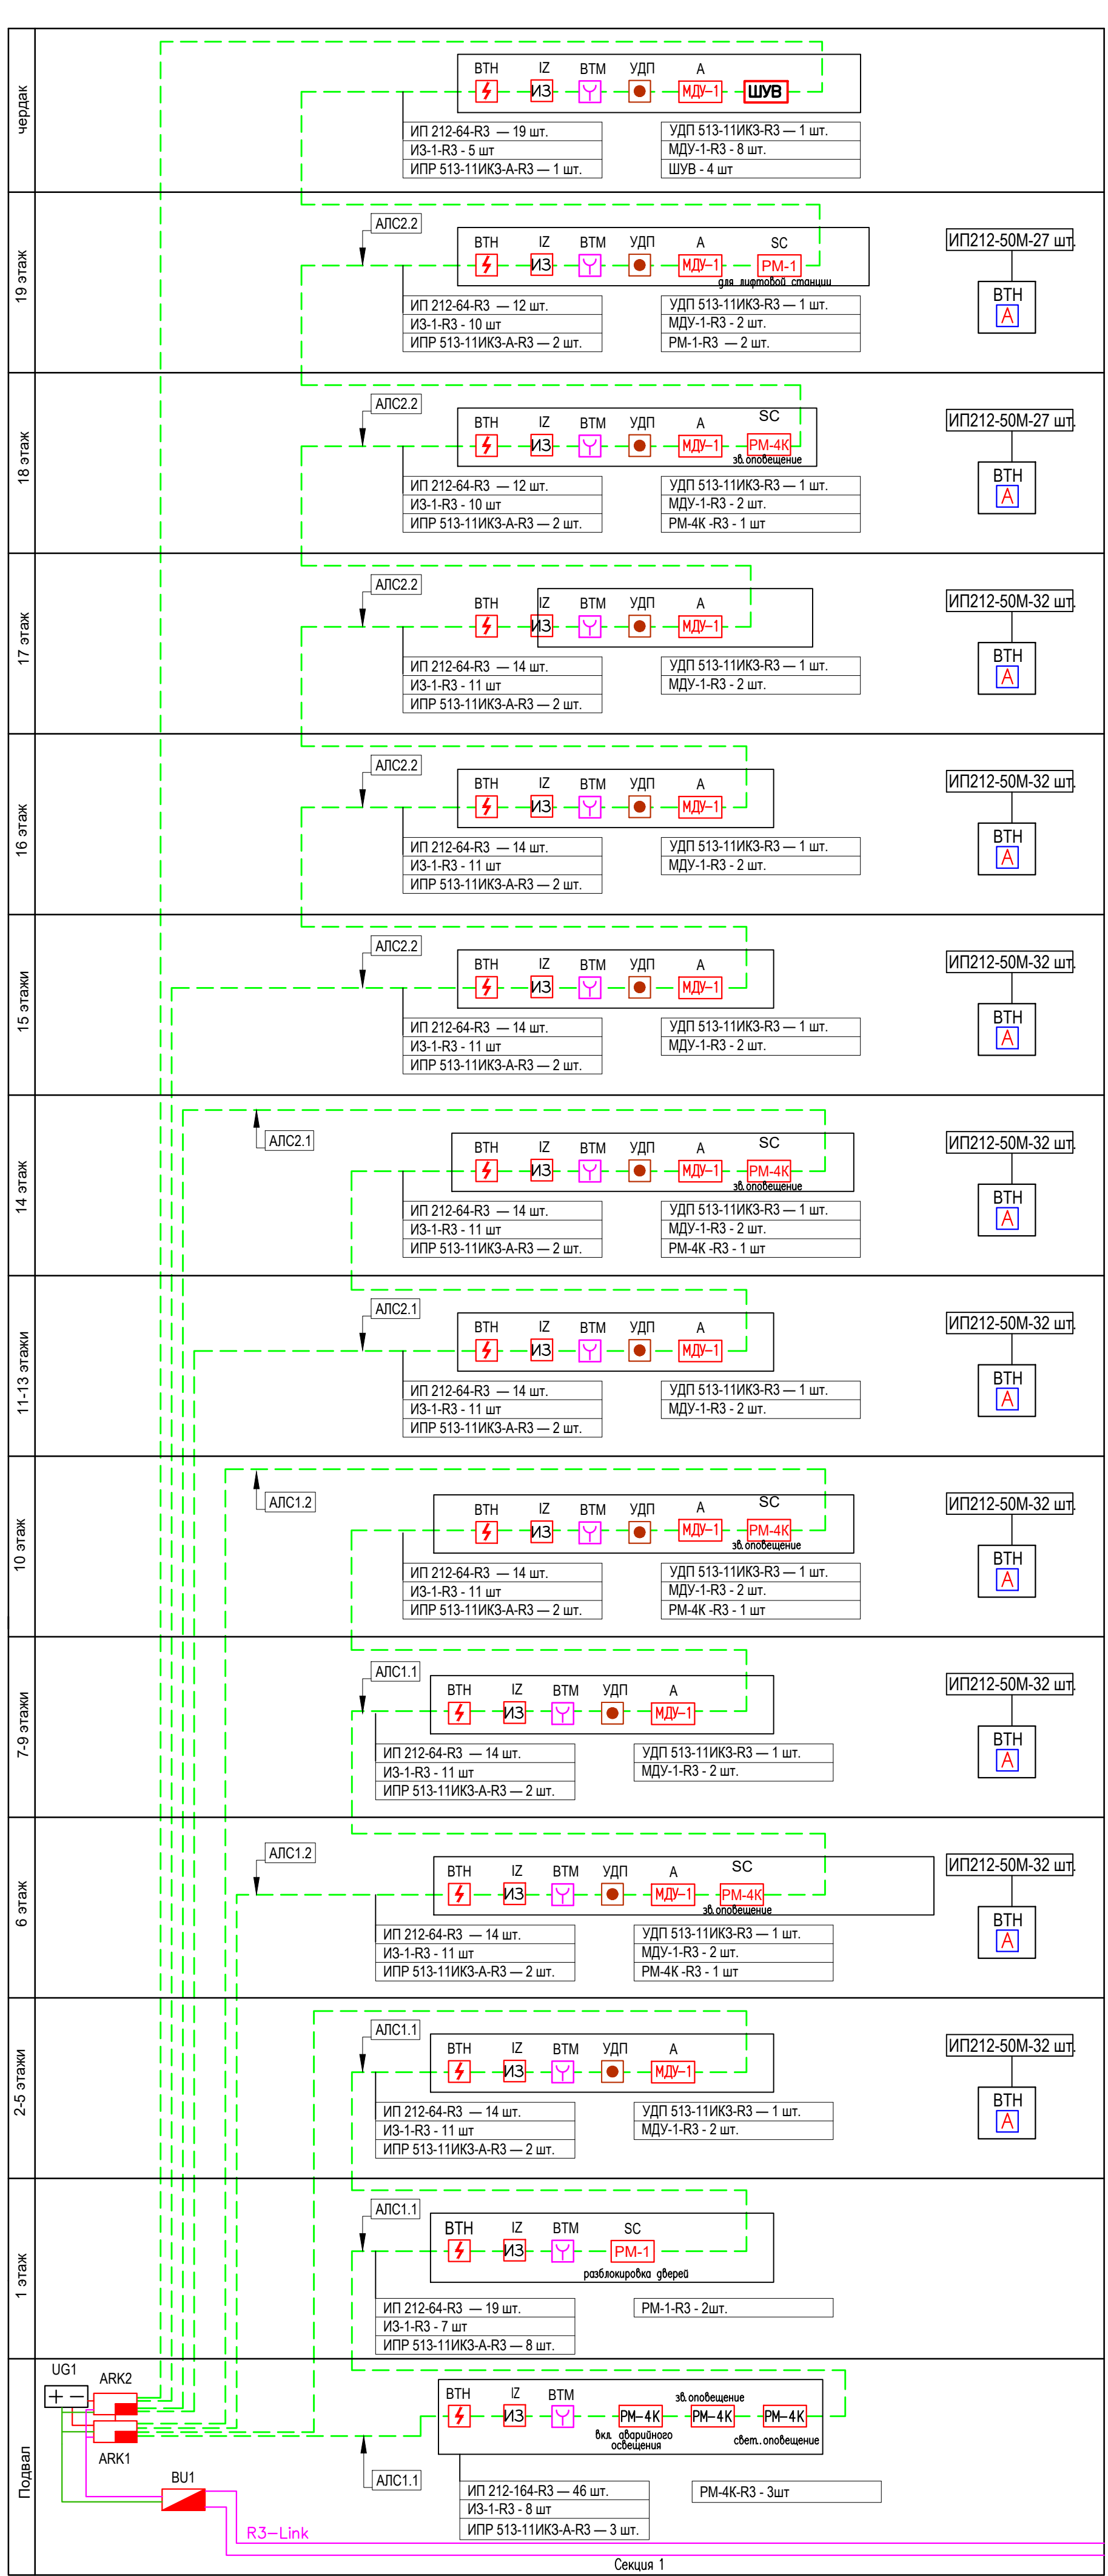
чердак
ВТН IZ ВТМ УДП A
ИЗ МДУ-1 ШУВ
ИП 212-64-R3 — 19 шт.
ИЗ-1-R3 - 5 шт
ИПР 513-11ИКЗ-А-R3 — 1 шт.
УДП 513-11ИКЗ-R3 — 1 шт.
МДУ-1-R3 - 8 шт.
ШУВ - 4 шт

19 этаж
АЛС2.2
ВТН IZ ВТМ УДП A SC
ИЗ МДУ-1 РМ-1
для лифтовой станции
ИП 212-64-R3 — 12 шт.
ИЗ-1-R3 - 10 шт
ИПР 513-11ИКЗ-А-R3 — 2 шт.
УДП 513-11ИКЗ-R3 — 1 шт.
МДУ-1-R3 - 2 шт.
РМ-1-R3 — 2 шт.
ИП212-50М-27 шт.
ВТН
А

18 этаж
АЛС2.2
ВТН IZ ВТМ УДП A SC
ИЗ МДУ-1 РМ-4К
зв.оповещение
ИП 212-64-R3 — 12 шт.
ИЗ-1-R3 - 10 шт
ИПР 513-11ИКЗ-А-R3 — 2 шт.
УДП 513-11ИКЗ-R3 — 1 шт.
МДУ-1-R3 - 2 шт.
РМ-4К -R3 - 1 шт
ИП212-50М-27 шт.
ВТН
А

17 этаж
АЛС2.2
ВТН IZ ВТМ УДП A
ИЗ МДУ-1
ИП 212-64-R3 — 14 шт.
ИЗ-1-R3 - 11 шт
ИПР 513-11ИКЗ-А-R3 — 2 шт.
УДП 513-11ИКЗ-R3 — 1 шт.
МДУ-1-R3 - 2 шт.
ИП212-50М-32 шт.
ВТН
А

16 этаж
АЛС2.2
ВТН IZ ВТМ УДП A
ИЗ МДУ-1
ИП 212-64-R3 — 14 шт.
ИЗ-1-R3 - 11 шт
ИПР 513-11ИКЗ-А-R3 — 2 шт.
УДП 513-11ИКЗ-R3 — 1 шт.
МДУ-1-R3 - 2 шт.
ИП212-50М-32 шт.
ВТН
А

15 этажи
АЛС2.2
ВТН IZ ВТМ УДП A
ИЗ МДУ-1
ИП 212-64-R3 — 14 шт.
ИЗ-1-R3 - 11 шт
ИПР 513-11ИКЗ-А-R3 — 2 шт.
УДП 513-11ИКЗ-R3 — 1 шт.
МДУ-1-R3 - 2 шт.
ИП212-50М-32 шт.
ВТН
А

14 этаж
АЛС2.1
ВТН IZ ВТМ УДП A SC
ИЗ МДУ-1 РМ-4К
зв.оповещение
ИП 212-64-R3 — 14 шт.
ИЗ-1-R3 - 11 шт
ИПР 513-11ИКЗ-А-R3 — 2 шт.
УДП 513-11ИКЗ-R3 — 1 шт.
МДУ-1-R3 - 2 шт.
РМ-4К -R3 - 1 шт
ИП212-50М-32 шт.
ВТН
А

11-13 этажи
АЛС2.1
ВТН IZ ВТМ УДП A
ИЗ МДУ-1
ИП 212-64-R3 — 14 шт.
ИЗ-1-R3 - 11 шт
ИПР 513-11ИКЗ-А-R3 — 2 шт.
УДП 513-11ИКЗ-R3 — 1 шт.
МДУ-1-R3 - 2 шт.
ИП212-50М-32 шт.
ВТН
А

10 этаж
АЛС1.2
ВТН IZ ВТМ УДП A SC
ИЗ МДУ-1 РМ-4К
зв.оповещение
ИП 212-64-R3 — 14 шт.
ИЗ-1-R3 - 11 шт
ИПР 513-11ИКЗ-А-R3 — 2 шт.
УДП 513-11ИКЗ-R3 — 1 шт.
МДУ-1-R3 - 2 шт.
РМ-4К -R3 - 1 шт
ИП212-50М-32 шт.
ВТН
А

7-9 этажи
АЛС1.1
ВТН IZ ВТМ УДП A
ИЗ МДУ-1
ИП 212-64-R3 — 14 шт.
ИЗ-1-R3 - 11 шт
ИПР 513-11ИКЗ-А-R3 — 2 шт.
УДП 513-11ИКЗ-R3 — 1 шт.
МДУ-1-R3 - 2 шт.
ИП212-50М-32 шт.
ВТН
А

6 этаж
АЛС1.2
ВТН IZ ВТМ УДП A SC
ИЗ МДУ-1 РМ-4К
зв.оповещение
ИП 212-64-R3 — 14 шт.
ИЗ-1-R3 - 11 шт
ИПР 513-11ИКЗ-А-R3 — 2 шт.
УДП 513-11ИКЗ-R3 — 1 шт.
МДУ-1-R3 - 2 шт.
РМ-4К -R3 - 1 шт
ИП212-50М-32 шт.
ВТН
А

2-5 этажи
АЛС1.1
ВТН IZ ВТМ УДП A
ИЗ МДУ-1
ИП 212-64-R3 — 14 шт.
ИЗ-1-R3 - 11 шт
ИПР 513-11ИКЗ-А-R3 — 2 шт.
УДП 513-11ИКЗ-R3 — 1 шт.
МДУ-1-R3 - 2 шт.
ИП212-50М-32 шт.
ВТН
А

1 этаж
АЛС1.1
ВТН IZ ВТМ SC
ИЗ РМ-1
разблокировка дверей
ИП 212-64-R3 — 19 шт.
ИЗ-1-R3 - 7 шт
ИПР 513-11ИКЗ-А-R3 — 8 шт.
РМ-1-R3 - 2шт.

Подвал
UG1
ARK2
ARK1
BU1
R3-Link
ВТН IZ ВТМ
ИЗ РМ-4К РМ-4К РМ-4К
зв.оповещение
вкл. аварийного освещения
свет. оповещение
АЛС1.1
ИП 212-164-R3 — 46 шт.
ИЗ-1-R3 - 8 шт
ИПР 513-11ИКЗ-А-R3 — 3 шт.
РМ-4К-R3 - 3шт
Секция 1